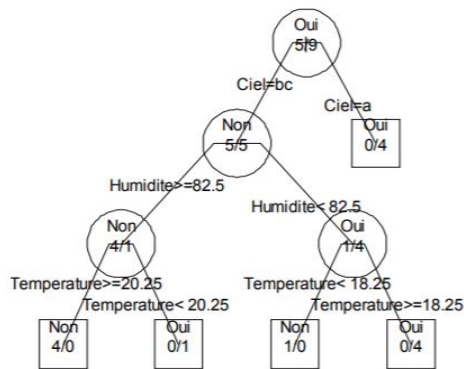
Oui
5/9

Ciel=bc

Ciel=a

Non
5/5

Oui
0/4

Humidite>=82.5

Humidite< 82.5

Non
4/1

Oui
1/4

Temperature>=20.25

Temperature< 20.25

Temperature< 18.25

Temperature>=18.25

Non
4/0

Oui
0/1

Non
1/0

Oui
0/4